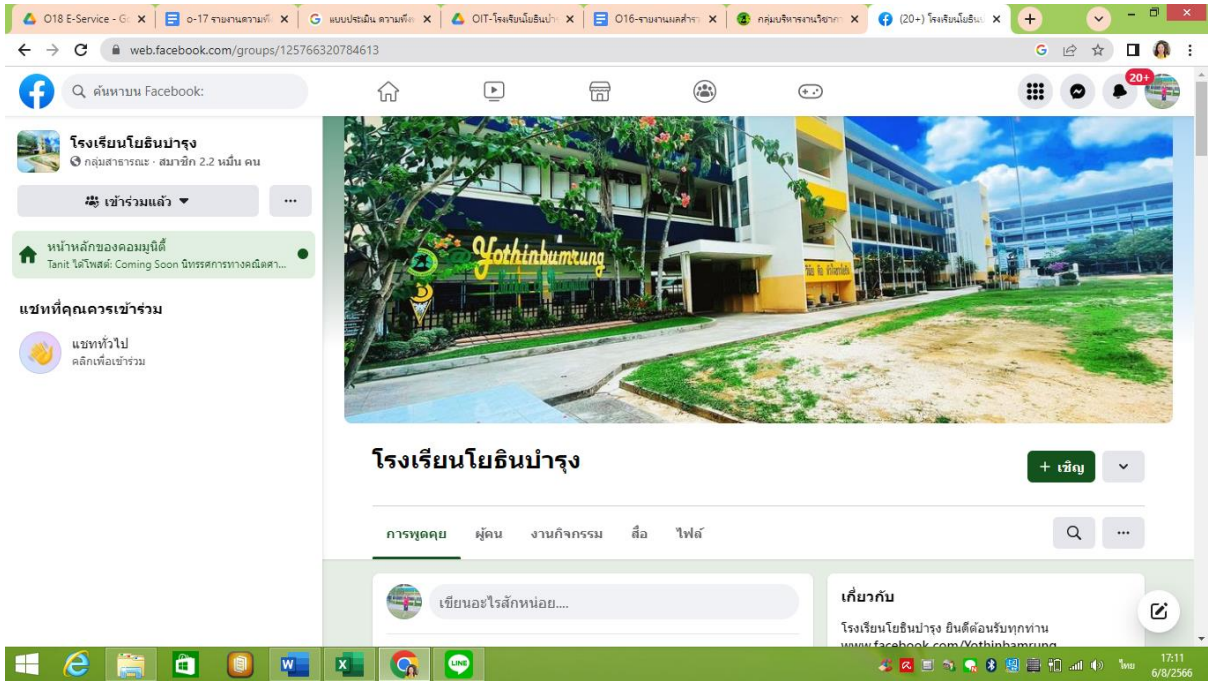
O18 E-Service - G ×
o-17 รายงานความก้ ×
แบบประเมิน ความพึง ×
OIT-โรงเรียนโยธินบำ ×
O16-รายงานผลสำร ×
กลุ่มบริหารงานวิชาก ×
(20+) โรงเรียนโยธินบ ×

web.facebook.com/groups/125766320784613

ค้นหาบน Facebook

20+

โรงเรียนโยธินบำรุง
กลุ่มสาธารณะ · สมาชิก 2.2 หมื่น คน

เข้าร่วมแล้ว ▾

...

หน้าหลักของคอมมูนิตี้
Tanit ได้โพสต์: Coming Soon นิทรรศการทางคณิตศา...

แชทที่คุณควรเข้าร่วม

แชททั่วไป
คลิกเพื่อเข้าร่วม

Yothinbamrung

โรงเรียนโยธินบำรุง

+ เชิญ

การพูดคุย ผู้คน งานกิจกรรม สื่อ ไฟล์

เขียนอะไรสักหน่อย....

เกี่ยวกับ

โรงเรียนโยธินบำรุง ยินดีต้อนรับทุกท่าน
www.facebook.com/Yothinbamrung

ไทย 17:11
6/8/2566